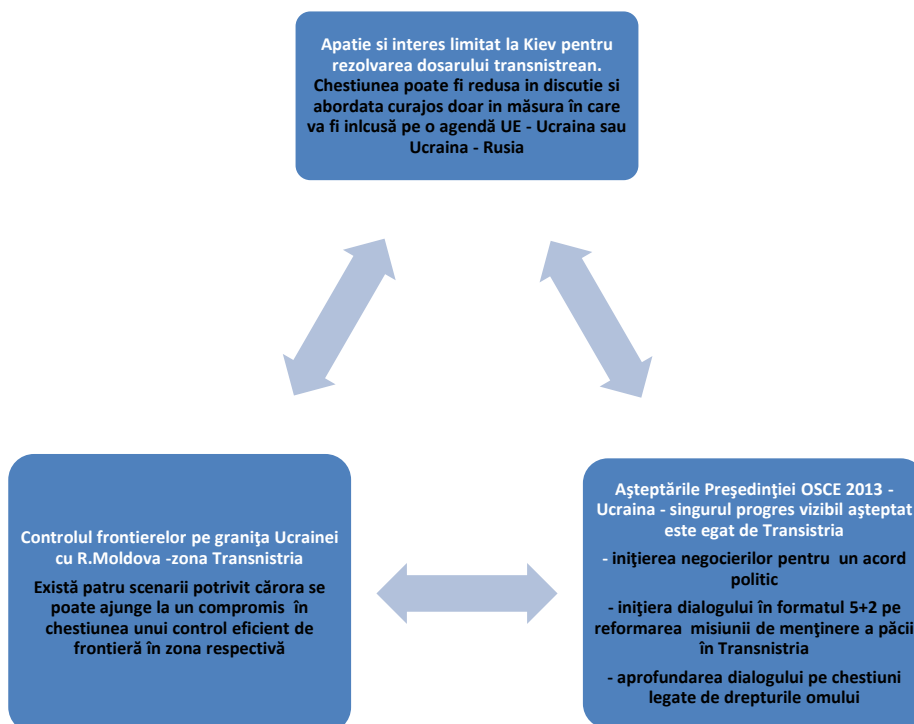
Apatie si interes limitat la Kiev pentru rezolvarea dosarului transnistrean. Chestiunea poate fi redusa in discutie si abordata curajos doar in măsura în care va fi inlcusă pe o agendă UE - Ucraina sau Ucraina - Rusia

Controlul frontierelor pe graniţa Ucrainei cu R.Moldova -zona Transnistria

Există patru scenarii potrivit cărora se poate ajunge la un compromis în chestiunea unui control eficient de frontieră în zona respectivă

Aşteptările Preşedinţiei OSCE 2013 - Ucraina - singurul progres vizibil aşteptat este egat de Transistria

- iniţierea negocierilor pentru un acord politic

- iniţierea dialogului în formatul 5+2 pe reformarea misiunii de menţinere a păcii în Transnistria

- aprofundarea dialogului pe chestiuni legate de drepturile omului